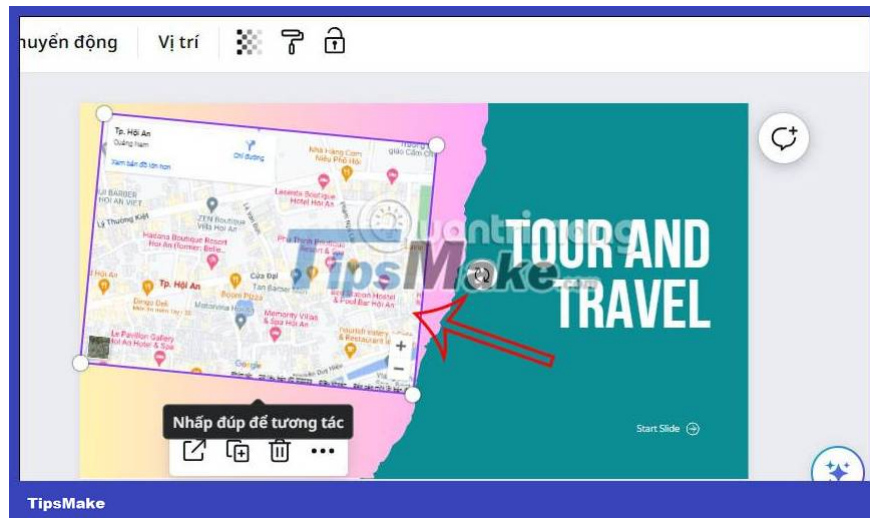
huyển động Vị trí

Tp. Hội An
Quảng Nam
Xem bản đồ lớn hơn
Chỉ đường
Nhà Hàng Cơm Niêu Phố Hội
Lasenta Boutique Hotel Hội An
ZEN Boutique Villa Hội An
Hadana Boutique Resort Hội An Former: Belle...
Tp. Hội An
Cửa Đại
Little Hoian Boutique Hotel & Spa
Memory Villas & Spa Hội An
Le Pavillon Gallery Hội An Hotel & Spa
Google

TipsMake

TOUR AND TRAVEL

Start Slide

Nhấp đúp để tương tác

TipsMake